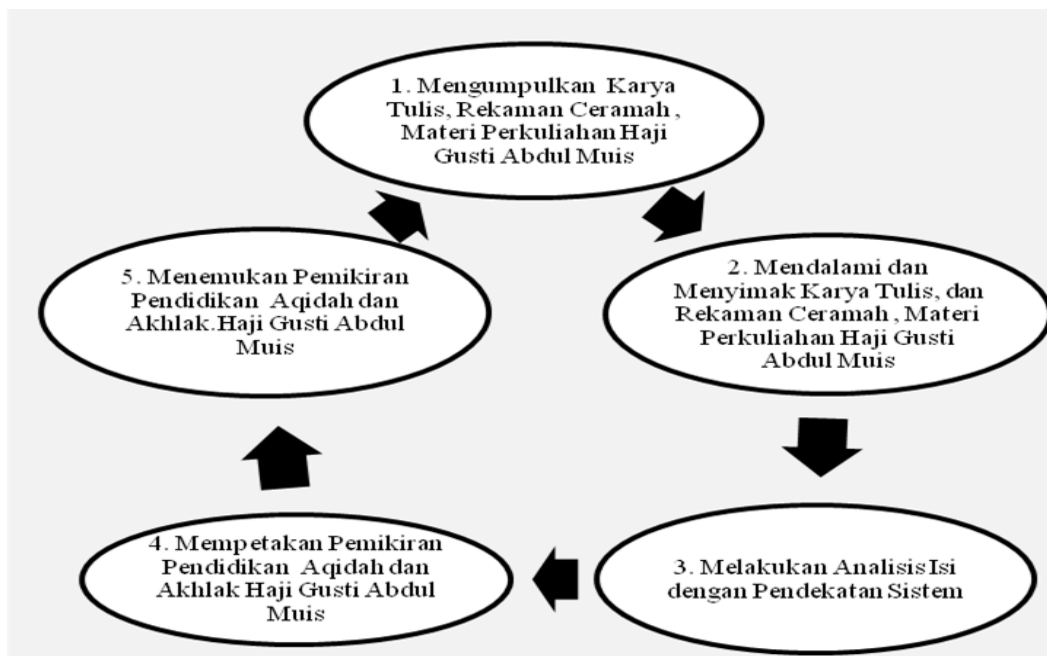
1. Mengumpulkan Karya Tulis, Rekaman Ceramah , Materi Perkuliahan Haji Gusti Abdul Muis

2. Mendalami dan Menyimak Karya Tulis, dan Rekaman Ceramah , Materi Perkuliahan Haji Gusti Abdul Muis

3. Melakukan Analisis Isi dengan Pendekatan Sistem

4. Mempetakan Pemikiran Pendidikan Aqidah dan Akhlak Haji Gusti Abdul Muis

5. Menemukan Pemikiran Pendidikan Aqidah dan Akhlak.Haji Gusti Abdul Muis